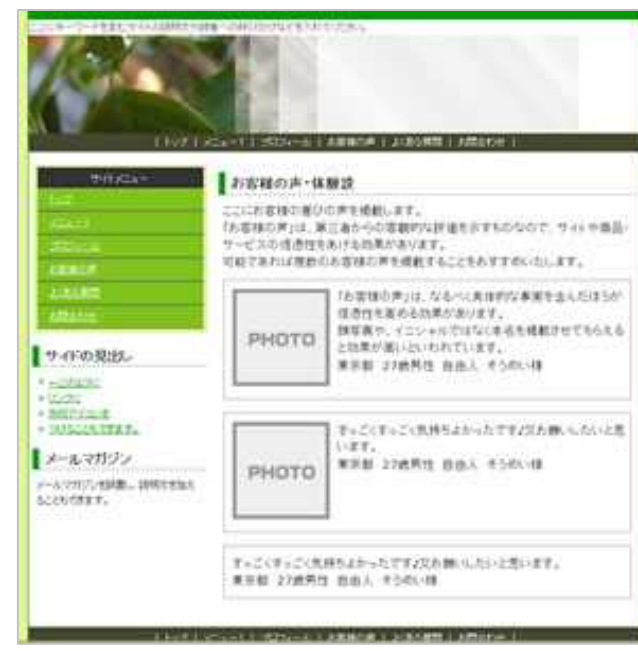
ここにキーワードを含むサイトの説明文や誘導への呼び出しなどを入れてください。

| トップ | メニュー1 | プロフィール | お客様の声 | よくある質問 | お問合わせ |

サイドメニュー

トップ

メニュー1

プロフィール

お客様の声

よくある質問

お問合わせ

サイドの見出し

ページ1

リンク

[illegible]

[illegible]

メールマガジン

メールマガジンの説明。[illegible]

お客様の声・体験談

ここにお客様の喜びの声を掲載します。
「お客様の声」は、第三者からの客観的な評価を示すものなので、サイトや商品・サービスの信頼性をあげる効果があります。
可能であれば複数のお客様の声を掲載することをおすすめいたします。

PHOTO

「お客様の声」は、なるべく具体的な事実を含んだほうが信頼性を高める効果があります。
顔写真や、イニシャルではなく本名を掲載させてもらえると効果が高いといわれています。
東京都 27歳男性 自由人 そうめい様

PHOTO

すっごくすっごく気持ちよかったです♪又お願いしたいと思います。
東京都 27歳男性 自由人 そうめい様

すっごくすっごく気持ちよかったです♪又お願いしたいと思います。
東京都 27歳男性 自由人 そうめい様

| トップ | メニュー1 | プロフィール | お客様の声 | よくある質問 | お問合わせ |